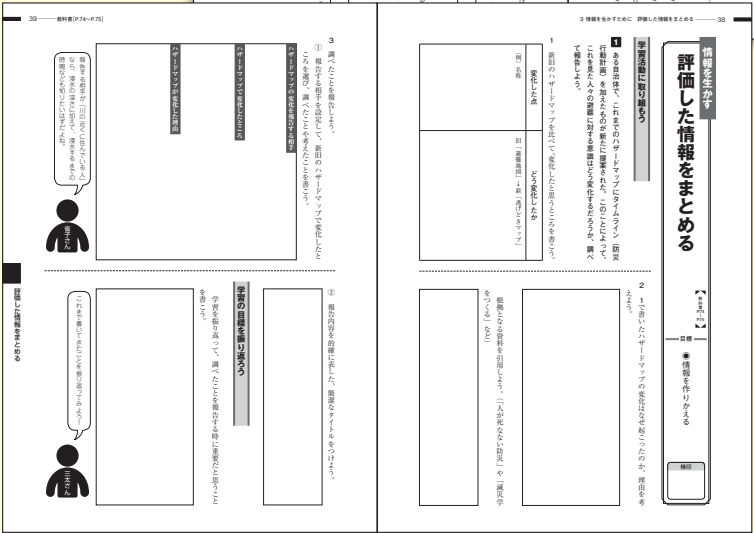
39 —— 教科書P.74〜P.75

3 調べたことを報告しよう。

① 報告する相手を設定して、新旧のハザードマップで変化したところを選び、調べたことや考えたことを書こう。

ハザードマップの変化を報告する相手

ハザードマップで変化したところ

ハザードマップが変化した理由

報告する相手が「川の近くに住んでいる人」なら、浸水の深さに加えて、浸水するまでの時間なども知りたいはずだよ。

佐子さん

② 報告内容を的確に表した、簡潔なタイトルをつけよう。

学習の目標を振り返ろう

学習を振り返って、調べたことを報告する時に重要だと思うことを書こう。

これまで書いてきたことを振り返ってみよう！

三太さん

評価した情報をまとめる

3 情報を生かすために　評価した情報をまとめる —— 38

情報を生かす

評価した情報をまとめる

教科書P.74〜P.75

目標

● 情報を作りかえる

検印

学習活動に取り組もう

1 ある自治体で、これまでのハザードマップにタイムライン（防災行動計画）を加えたものが新たに提案された。このことによって、これを見た人々の避難に対する意識はどう変化するだろうか。調べて報告しよう。

1 新旧のハザードマップを比べて、変化したと思うところを書こう。

| 変化した点 | どう変化したか |
|---|---|
| （例）名称 | 旧「避難地図」→新「逃げどきマップ」 |
| | |

2 1で書いたハザードマップの変化はなぜ起こったのか、理由を考えよう。

根拠となる資料を引用しよう。（「人が死なない防災」や「減災学をつくる」など）